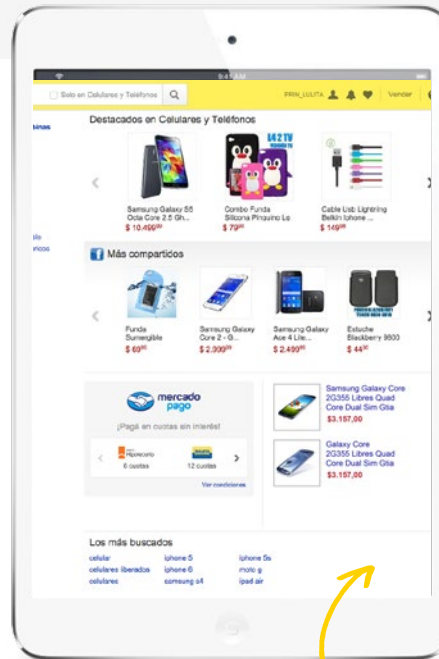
9:41 AM

Solo en Celulares y Teléfonos

IRRN_LULITA

Vender

Destacados en Celulares y Teléfonos

Samsung Galaxy S5 Octa Core 2.5 Gh...
$ 10.499$^{00}$

Combo Funda Silicona Pinguino Lg
$ 79$^{00}$

Cable Usb Lightning Belkin Iphone ...
$ 149$^{00}$

Más compartidos

Funda Sumergible
$ 69$^{00}$

Samsung Galaxy Core 2 - G...
$ 2.399$^{00}$

Samsung Galaxy Ace 4 Lite ...
$ 2.499$^{00}$

Estuche Blackberry 9800
$ 44$^{00}$

mercado pago

¡Pagá en cuotas sin interés!

Hipercard
6 cuotas

12 cuotas

Ver condiciones

Samsung Galaxy Core 2G355 Libres Quad Core Dual Sim Gtia
$3.157,00

Galaxy Core 2G355 Libres Quad Core Dual Sim Gtia
$3.157,00

Los más buscados

celular
celulares liberados
celulares

iphone 5
iphone 6
samsung s4

iphone 5s
moto g
ipad air